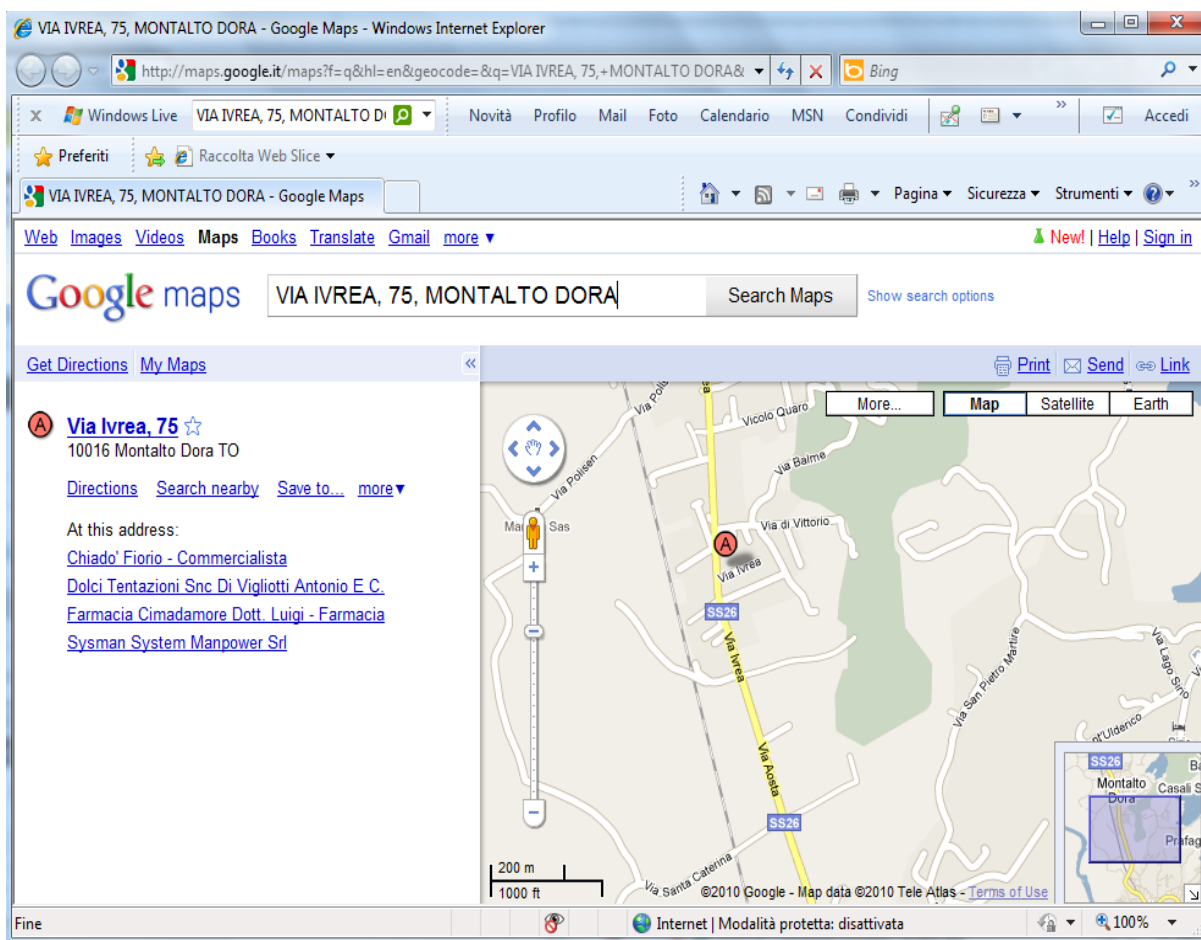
VIA IVREA, 75, MONTALTO DORA - Google Maps - Windows Internet Explorer

http://maps.google.it/maps?f=q&hl=en&geocode=&q=VIA IVREA, 75,+MONTALTO DORA&

Bing

Windows Live VIA IVREA, 75, MONTALTO D Novità Profilo Mail Foto Calendario MSN Condividi Accedi

Preferiti Raccolta Web Slice

VIA IVREA, 75, MONTALTO DORA - Google Maps

Pagina Sicurezza Strumenti

Web Images Videos Maps Books Translate Gmail more

New! | Help | Sign in

Google maps VIA IVREA, 75, MONTALTO DORA Search Maps Show search options

Get Directions My Maps

Print Send Link

A Via Ivrea, 75
10016 Montalto Dora TO

Directions Search nearby Save to... more

At this address:
Chiado' Fiorio - Commercialista
Dolci Tentazioni Snc Di Vigliotti Antonio E C.
Farmacia Cimadamore Dott. Luigi - Farmacia
Sysman System Manpower Srl

More... Map Satellite Earth

Via Polis Vicolo Quaro Via Balme Via Polisen Via di Vittorio Sas Via Ivrea SS26 Via Ivrea Via Aosta SS26 Via San Pietro Martire Via Lago Sirio Via Santa Caterina A

200 m
1000 ft

SS26 Montalto Dora Casali S Prafag

©2010 Google - Map data ©2010 Tele Atlas - Terms of Use

Fine Internet | Modalità protetta: disattivata 100%